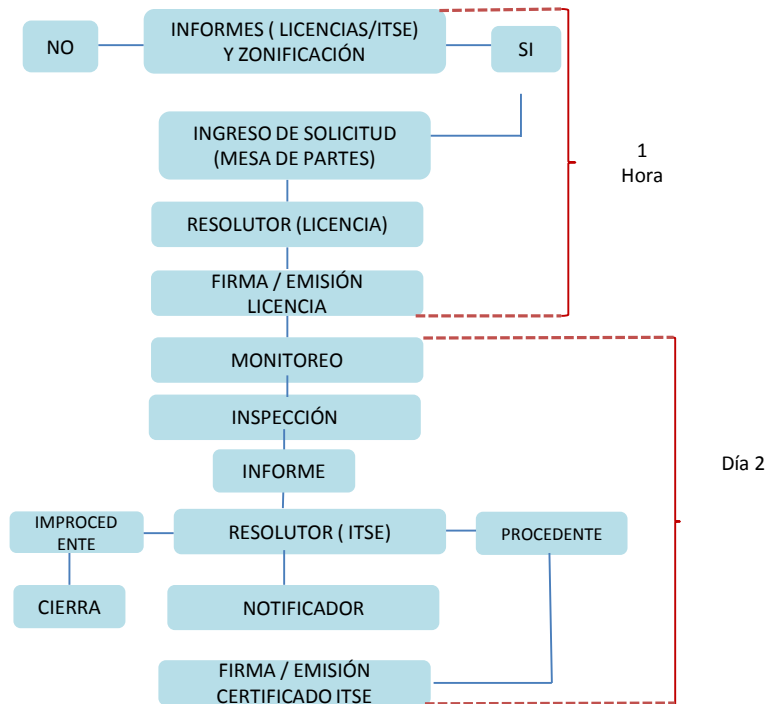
NO

INFORMES ( LICENCIAS/ITSE) Y ZONIFICACIÓN

SI

INGRESO DE SOLICITUD (MESA DE PARTES)

RESOLUTOR (LICENCIA)

FIRMA / EMISIÓN LICENCIA

1 Hora

MONITOREO

INSPECCIÓN

INFORME

IMPROCED ENTE

RESOLUTOR ( ITSE)

PROCEDENTE

CIERRA

NOTIFICADOR

FIRMA / EMISIÓN CERTIFICADO ITSE

Día 2